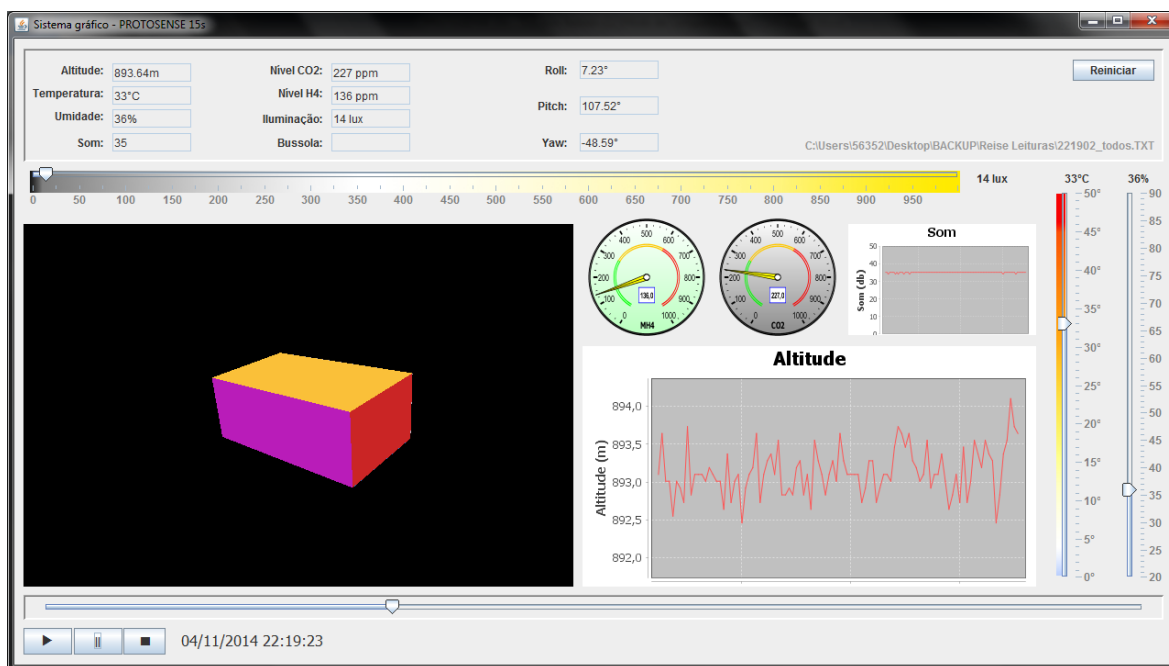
Sistema gráfico - PROTOSENSE 15s

Altitude: 893.64m
Temperatura: 33°C
Umidade: 36%
Som: 35

Nível CO2: 227 ppm
Nível H4: 136 ppm
Iluminação: 14 lux
Bussola:

Roll: 7.23°
Pitch: 107.52°
Yaw: -48.59°

Reiniciar

C:\Users\56352\Desktop\BACKUP\Reise Leituras\221902_todos.TXT

14 lux

0 50 100 150 200 250 300 350 400 450 500 550 600 650 700 750 800 850 900 950

400 500 600 300 700 200 800 100 900 0 1000 136,0 MH4

400 500 600 300 700 200 800 100 900 0 1000 227,0 CO2

Som
50 40 30 20 10 0
Som (db)

Altitude
894,0
893,5
893,0
892,5
892,0
Altitude (m)

33°C
50° 45° 40° 35° 30° 25° 20° 15° 10° 5° 0°

36%
90 85 80 75 70 65 60 55 50 45 40 35 30 25 20

04/11/2014 22:19:23